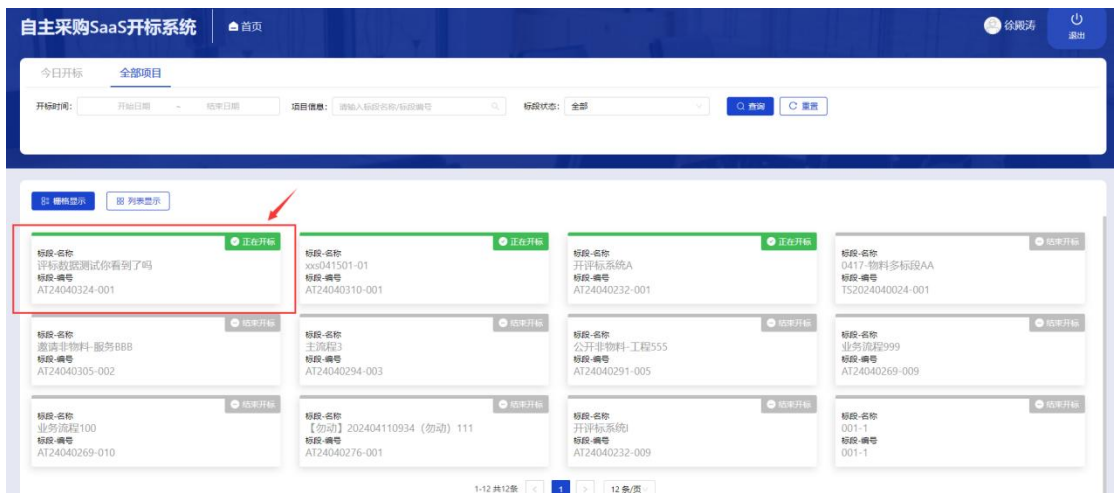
自主采购SaaS开标系统 首页 徐腾涛 退出

今日开标 全部项目

开标时间: 开始日期 ~ 结束日期 项目信息: 请输入标段名称/标段编号 标段状态: 全部 查询 重置

栅格显示 列表显示

正在开标
标段-名称
评标数据测试你看到了吗
标段-编号
AT24040324-001

正在开标
标段-名称
xxs041501-01
标段-编号
AT24040310-001

正在开标
标段-名称
开评标系统A
标段-编号
AT24040232-001

结束开标
标段-名称
0417-物料多标段AA
标段-编号
TS2024040024-001

结束开标
标段-名称
邀请非物料-服务BBB
标段-编号
AT24040305-002

结束开标
标段-名称
主流程3
标段-编号
AT24040294-003

结束开标
标段-名称
公开非物料-工程555
标段-编号
AT24040291-005

结束开标
标段-名称
业务流程999
标段-编号
AT24040269-009

结束开标
标段-名称
业务流程100
标段-编号
AT24040269-010

结束开标
标段-名称
【勿动】202404110934（勿动）111
标段-编号
AT24040276-001

结束开标
标段-名称
开评标系统I
标段-编号
AT24040232-009

结束开标
标段-名称
001-1
标段-编号
001-1

1-12 共12条 < 1 > 12 条/页